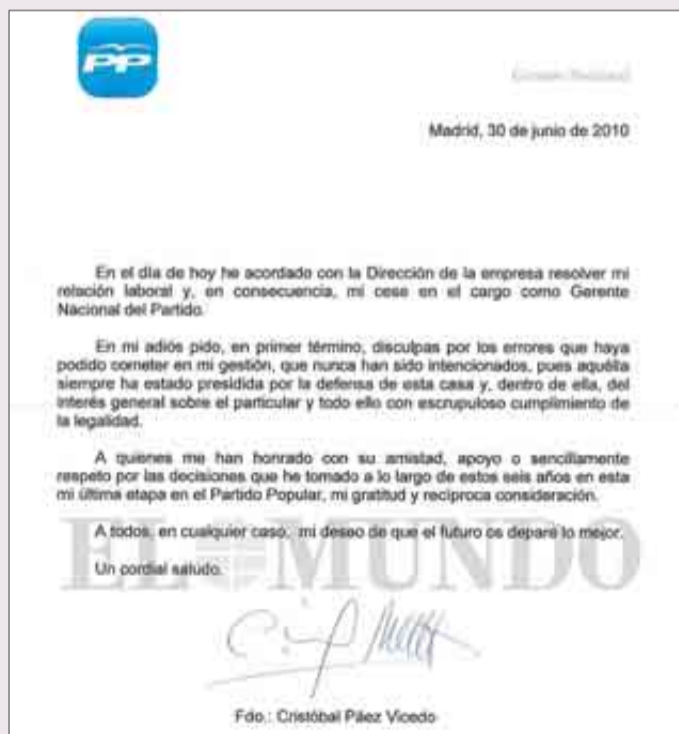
PP

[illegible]

Madrid, 30 de junio de 2010

En el día de hoy he acordado con la Dirección de la empresa resolver mi relación laboral y, en consecuencia, mi cese en el cargo como Gerente Nacional del Partido.

En mi adiós pido, en primer término, disculpas por los errores que haya podido cometer en mi gestión, que nunca han sido intencionados, pues aquélla siempre ha estado presidida por la defensa de esta casa y, dentro de ella, del interés general sobre el particular y todo ello con escrupuloso cumplimiento de la legalidad.

A quienes me han honrado con su amistad, apoyo o sencillamente respeto por las decisiones que he tomado a lo largo de estos seis años en esta mi última etapa en el Partido Popular, mi gratitud y recíproca consideración.

A todos, en cualquier caso, mi deseo de que el futuro os depare lo mejor.

Un cordial saludo.

EL MUNDO

Fdo.: Cristóbal Páez Vicedo